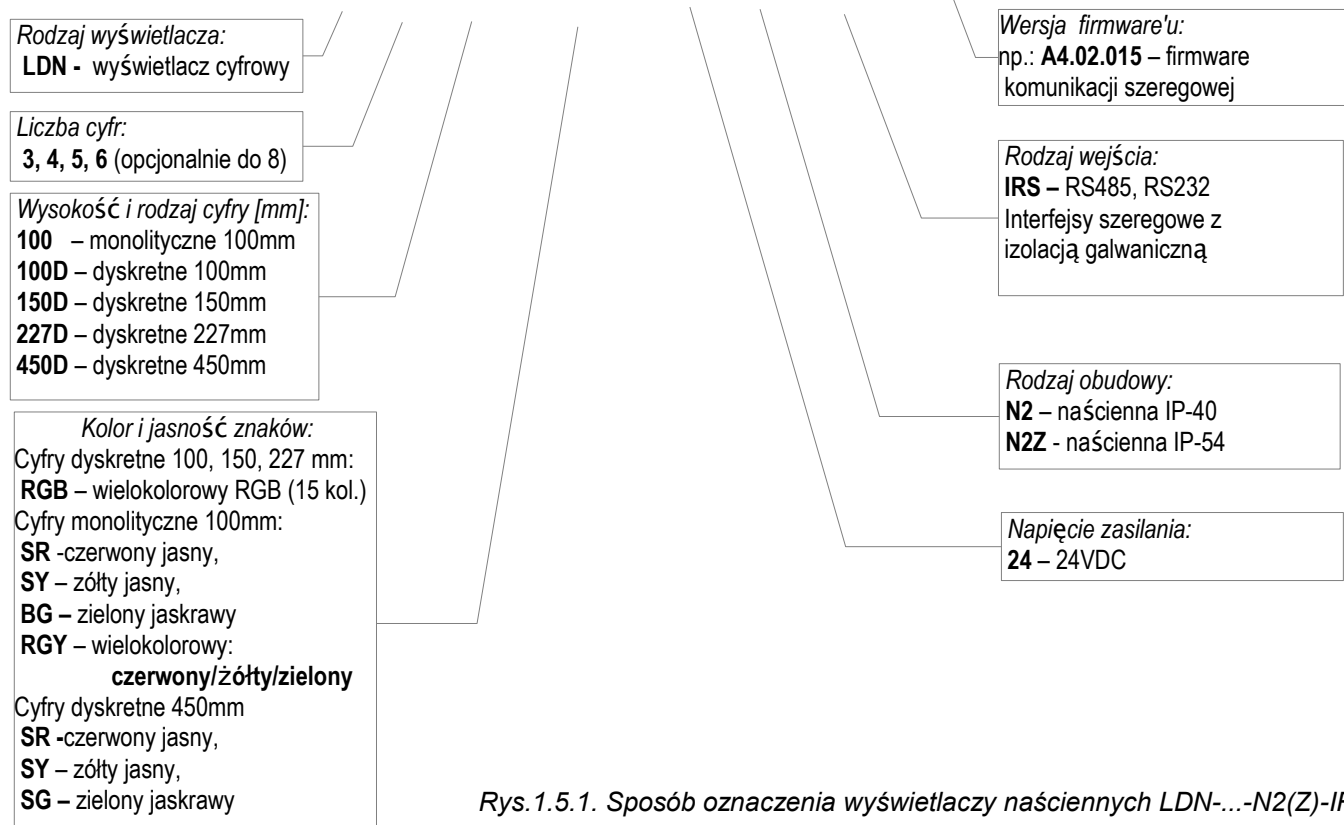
Rodzaj wyświetlacza:
LDN - wyświetlacz cyfrowy

Liczba cyfr:
3, 4, 5, 6 (opcjonalnie do 8)

Wysokość i rodzaj cyfry [mm]:
100 – monolityczne 100mm
100D – dyskretne 100mm
150D – dyskretne 150mm
227D – dyskretne 227mm
450D – dyskretne 450mm

Kolor i jasność znaków:
Cyfry dyskretne 100, 150, 227 mm:
RGB – wielokolorowy RGB (15 kol.)
Cyfry monolityczne 100mm:
SR -czerwony jasny,
SY – zółty jasny,
BG – zielony jaskrawy
RGY – wielokolorowy:
czerwony/żółty/zielony
Cyfry dyskretne 450mm
SR -czerwony jasny,
SY – zółty jasny,
SG – zielony jaskrawy

Wersja firmware'u:
np.: A4.02.015 – firmware komunikacji szeregowej

Rodzaj wejścia:
IRS – RS485, RS232
Interfejsy szeregowe z izolacją galwaniczną

Rodzaj obudowy:
N2 – naścienna IP-40
N2Z - naścienna IP-54

Napięcie zasilania:
24 – 24VDC

Rys.1.5.1. Sposób oznaczenia wyświetlaczy naściennych LDN-...-N2(Z)-I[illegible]